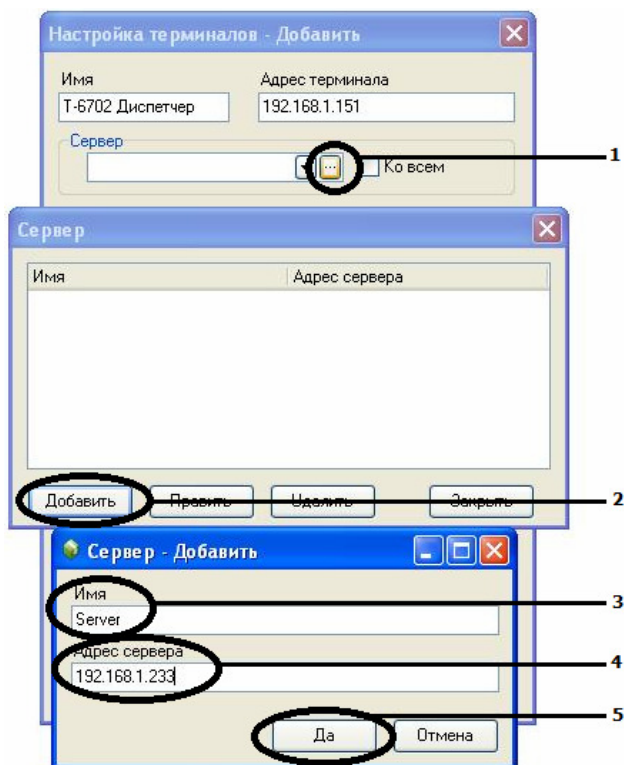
Настройка терминалов - Добавить

Имя
T-6702 Диспетчер

Адрес терминала
192.168.1.151

Сервер
...
Ко всем

1

Сервер

Имя
Адрес сервера

Добавить
Править
Удалить
Закрыть

2

Сервер - Добавить

Имя
Server

3

Адрес сервера
192.168.1.233

4

Да
Отмена

5